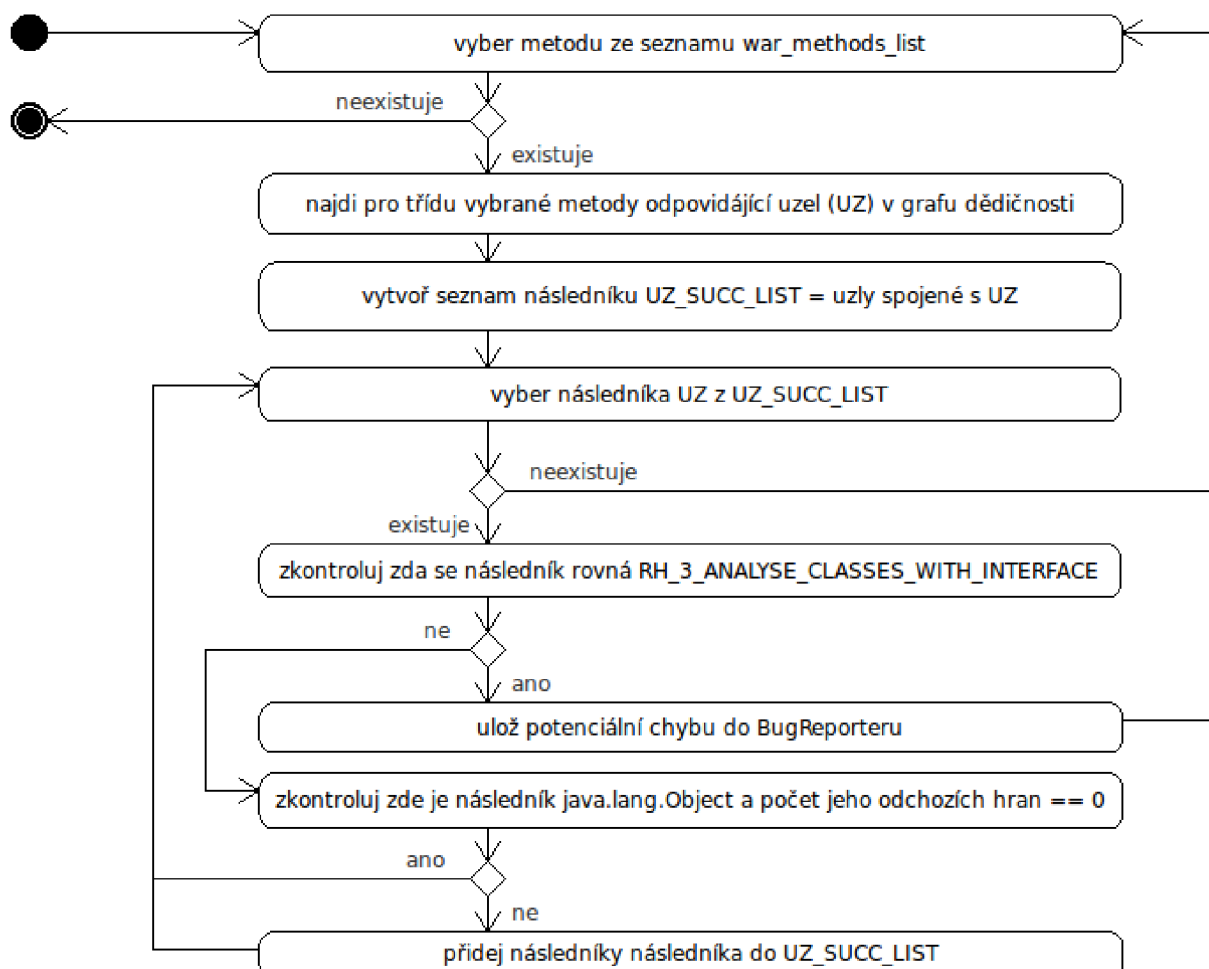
vyber metodu ze seznamu war_methods_list

neexistuje

existuje

najdi pro třídu vybrané metody odpovidájící uzel (UZ) v grafu dědičnosti

vytvoř seznam následníku UZ_SUCC_LIST = uzly spojené s UZ

vyber následníka UZ z UZ_SUCC_LIST

neexistuje

existuje

zkontroluj zda se následník rovná RH_3_ANALYSE_CLASSES_WITH_INTERFACE

ne

ano

ulož potenciální chybu do BugReporteru

zkontroluj zde je následník java.lang.Object a počet jeho odchozích hran == 0

ano

ne

přidej následníky následníka do UZ_SUCC_LIST